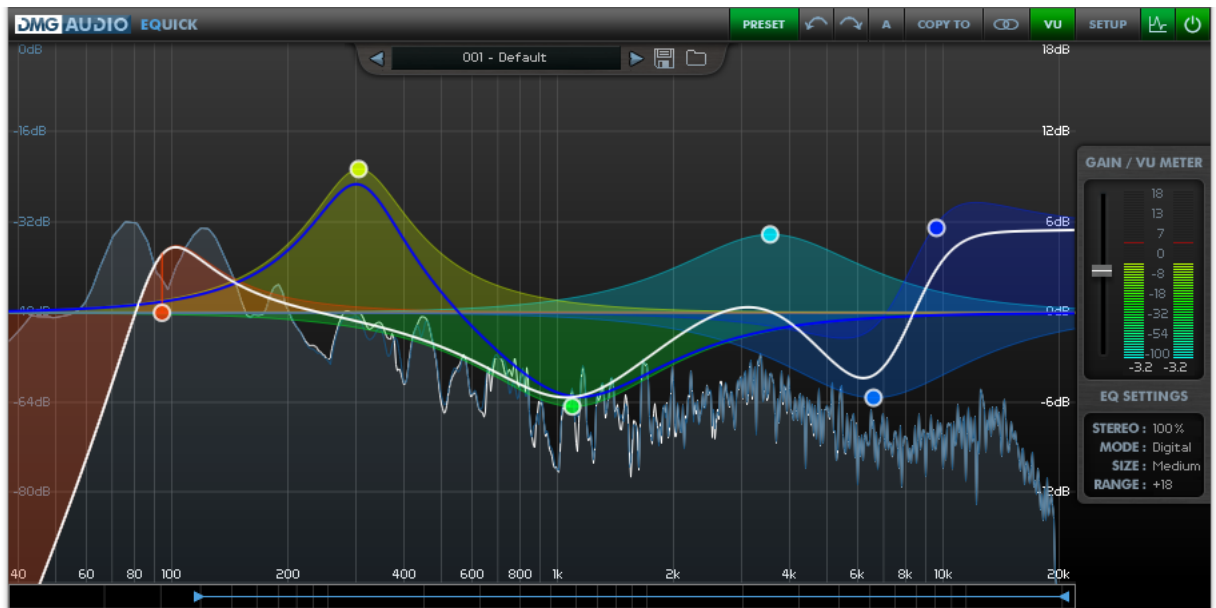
DMG AUDIO EQUICK

PRESET A COPY TO VU SETUP

001 - Default

0dB
-16dB
-32dB
-48dB
-64dB
-80dB

18dB
12dB
6dB
0dB
-6dB
-12dB

40 60 80 100 200 400 600 800 1k 2k 4k 6k 8k 10k 20k

GAIN / VU METER
18
13
7
0
-8
-18
-32
-54
-100
-3.2 -3.2

EQ SETTINGS
STEREO : 100%
MODE : Digital
SIZE : Medium
RANGE : +18